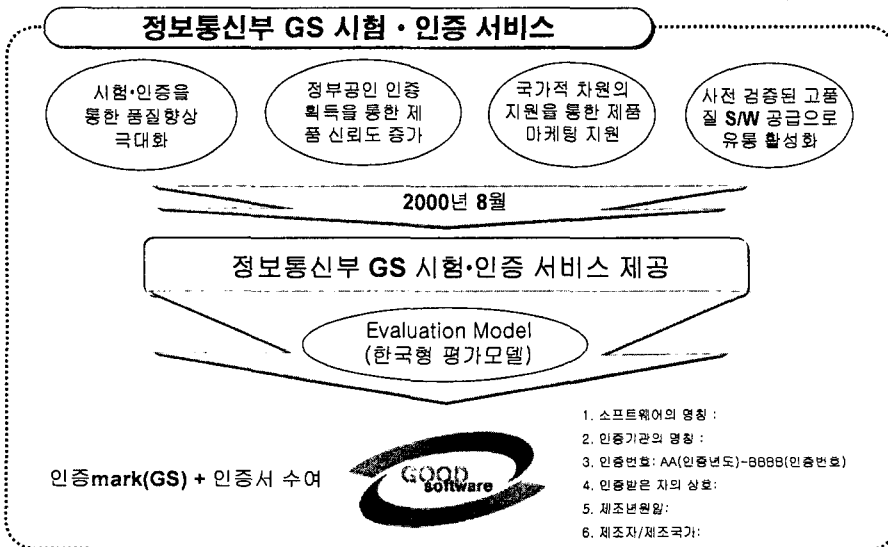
정보통신부 GS 시험 · 인증 서비스

시험·인증을 통한 품질향상 극대화

정부공인 인증 획득을 통한 제품 신뢰도 증가

국가적 차원의 지원을 통한 제품 마케팅 지원

사전 검증된 고품질 S/W 공급으로 유통 활성화

2000년 8월

정보통신부 GS 시험·인증 서비스 제공

Evaluation Model (한국형 평가모델)

인증mark(GS) + 인증서 수여

GOOD software

1. 소프트웨어의 명칭 :
2. 인증기관의 명칭 :
3. 인증번호: AA(인증년도)-BBBB(인증번호)
4. 인증받은 자의 상호:
5. 제조년월일:
6. 제조자/제조국가: